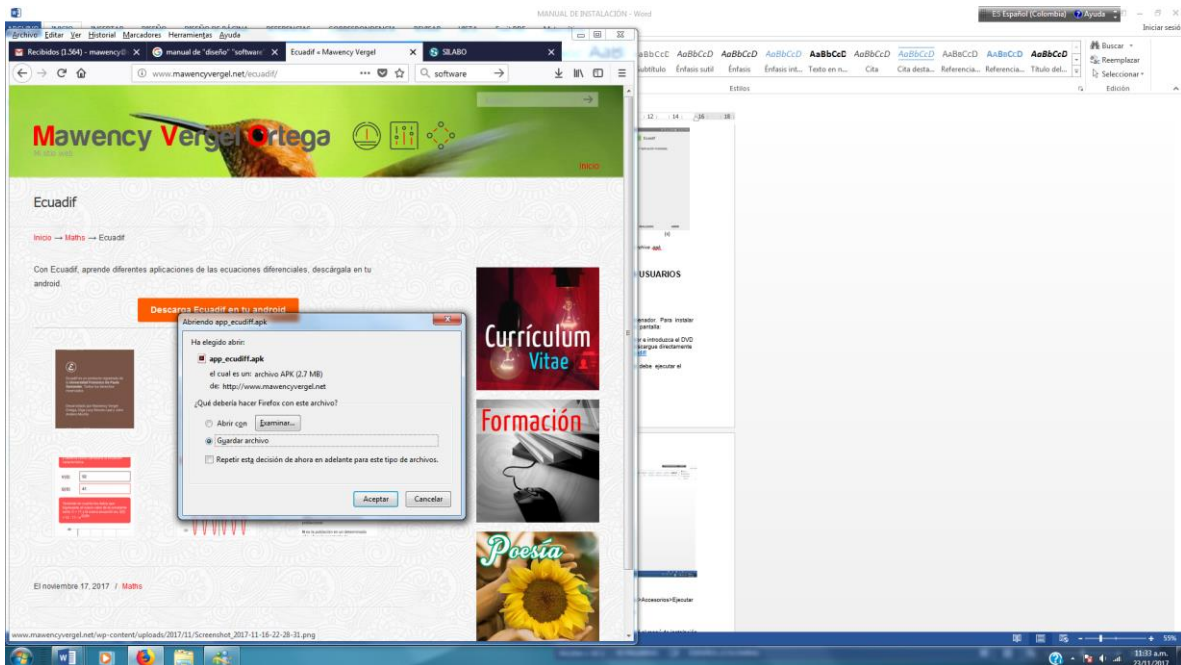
MANUAL DE INSTALACIÓN - Word

ES Español (Colombia) Ayuda

Iniciar sesión

Archivo Editar Ver Historial Marcadores Herramientas Ayuda

Recibidos (1.564) - mawency | manual de "diseño" "software" | Ecuadif » Mawency Vergel | SILABO

www.mawencyvergel.net/ecuadif/

software

AaBbCcC AaBbCcD AaBbCcD AaBbCcD AaBbCcD AaBbCcD AaBbCcD AaBbCcD AaBbCcD AaBbCcD

Subtítulo Énfasis sutil Énfasis Énfasis int... Texto en n... Cita Cita desta... Referencia... Referencia... Título del...

Estilos

Buscar

Reemplazar

Seleccionar

Edición

Mawency Vergel Ortega

INICIO

Ecuadif

Inicio → Maths → Ecuadif

Con Ecuadif, aprende diferentes aplicaciones de las ecuaciones diferenciales, descárgala en tu android.

Descarga Ecuadif en tu android

Abriendo app_ecudiff.apk

Ha elegido abrir:

app_ecudiff.apk

el cual es un: archivo APK (2,7 MB)

de: http://www.mawencyvergel.net

¿Qué debería hacer Firefox con este archivo?

Abrir con Examinar...

Guardar archivo

Repetir esta decisión de ahora en adelante para este tipo de archivos.

Aceptar Cancelar

Currículum Vitae

Formación

Poesía

El noviembre 17, 2017 / Maths

USUARIOS

www.mawencyvergel.net/wp-content/uploads/2017/11/Screenshot_2017-11-16-22-28-31.png

11:33 a.m.
23/11/2017

55%